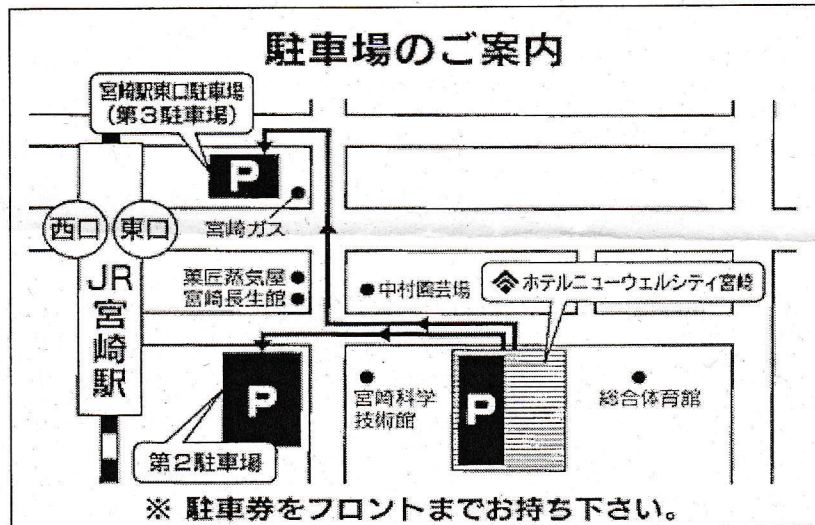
駐車場のご案内

宮崎駅東口駐車場
（第３駐車場）

P

宮崎ガス

西口　東口

JR
宮崎
駅

薬匠蒸気屋
宮崎長生館

中村園芸場

ホテルニューウェルシティ宮崎

P

宮崎科学
技術館

P

総合体育館

第２駐車場

※ 駐車券をフロントまでお持ち下さい。